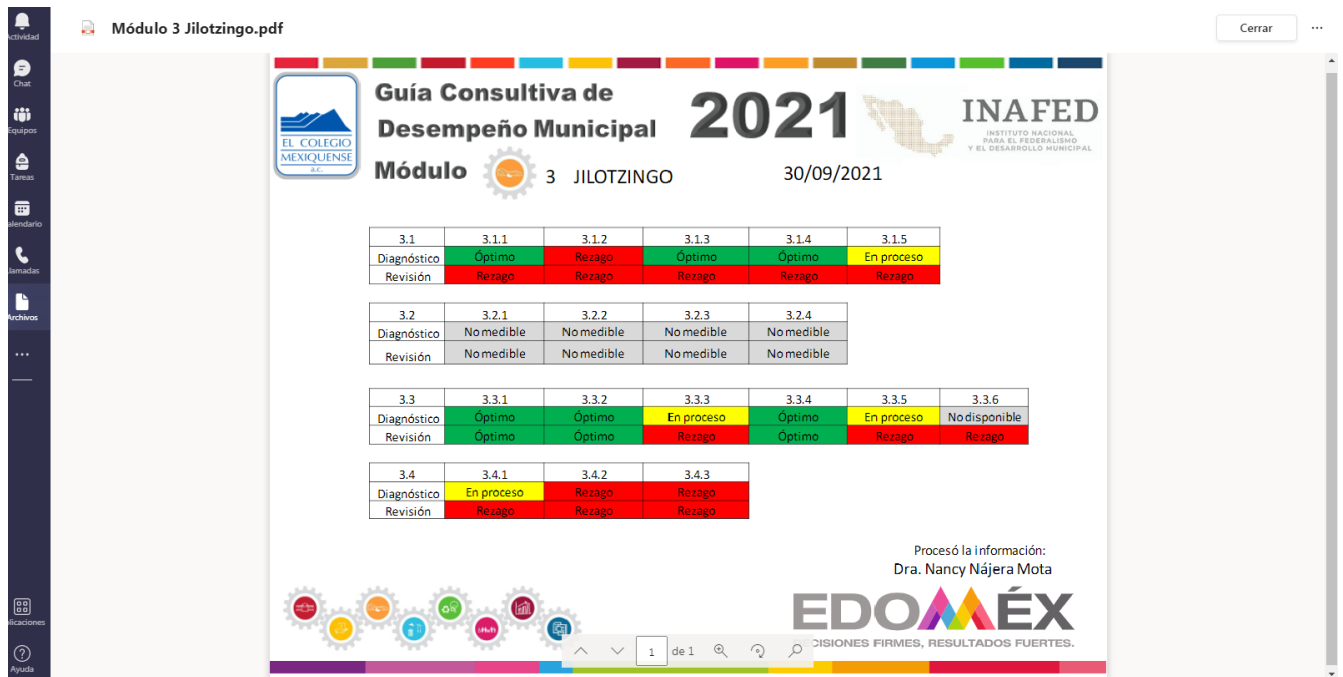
Actividad
Chat
Equipos
Tareas
alendario
lamadas
Archivos
...
plicaciones
Ayuda

Módulo 3 Jilotzingo.pdf

Cerrar
...

EL COLEGIO MEXIQUENSE a.c.

Guía Consultiva de Desempeño Municipal

2021

INAFED
INSTITUTO NACIONAL PARA EL FEDERALISMO Y EL DESARROLLO MUNICIPAL

Módulo 3 JILOTZINGO 30/09/2021

| 3.1 | 3.1.1 | 3.1.2 | 3.1.3 | 3.1.4 | 3.1.5 |
|---|---|---|---|---|---|
| Diagnóstico | Óptimo | Rezago | Óptimo | Óptimo | En proceso |
| Revisión | Rezago | Rezago | Rezago | Rezago | Rezago |

| 3.2 | 3.2.1 | 3.2.2 | 3.2.3 | 3.2.4 |
|---|---|---|---|---|
| Diagnóstico | No medible | No medible | No medible | No medible |
| Revisión | No medible | No medible | No medible | No medible |

| 3.3 | 3.3.1 | 3.3.2 | 3.3.3 | 3.3.4 | 3.3.5 | 3.3.6 |
|---|---|---|---|---|---|---|
| Diagnóstico | Óptimo | Óptimo | En proceso | Óptimo | En proceso | No disponible |
| Revisión | Óptimo | Óptimo | Rezago | Óptimo | Rezago | Rezago |

| 3.4 | 3.4.1 | 3.4.2 | 3.4.3 |
|---|---|---|---|
| Diagnóstico | En proceso | Rezago | Rezago |
| Revisión | Rezago | Rezago | Rezago |

Procesó la información:
Dra. Nancy Nájera Mota

EDOMÉX
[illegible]CISIONES FIRMES, RESULTADOS FUERTES.

1 de 1